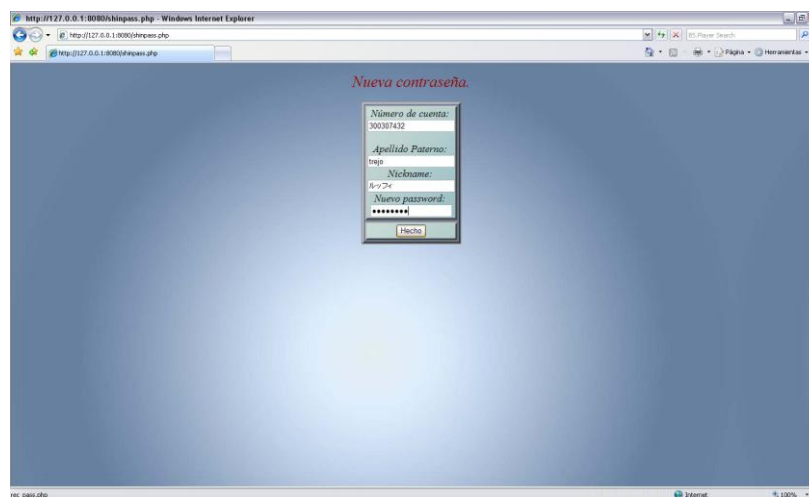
http://127.0.0.1:8080/shinpass.php - Windows Internet Explorer

http://127.0.0.1:8080/shinpass.php

BS Player Search

http://127.0.0.1:8080/shinpass.php

Página • Herramientas •

Nueva contraseña.

Número de cuenta:
300307432

Apellido Paterno:
trejo

Nickname:
ルッフィ

Nuevo password:
••••••••

Hecho

rec_pass.php

Internet

100%